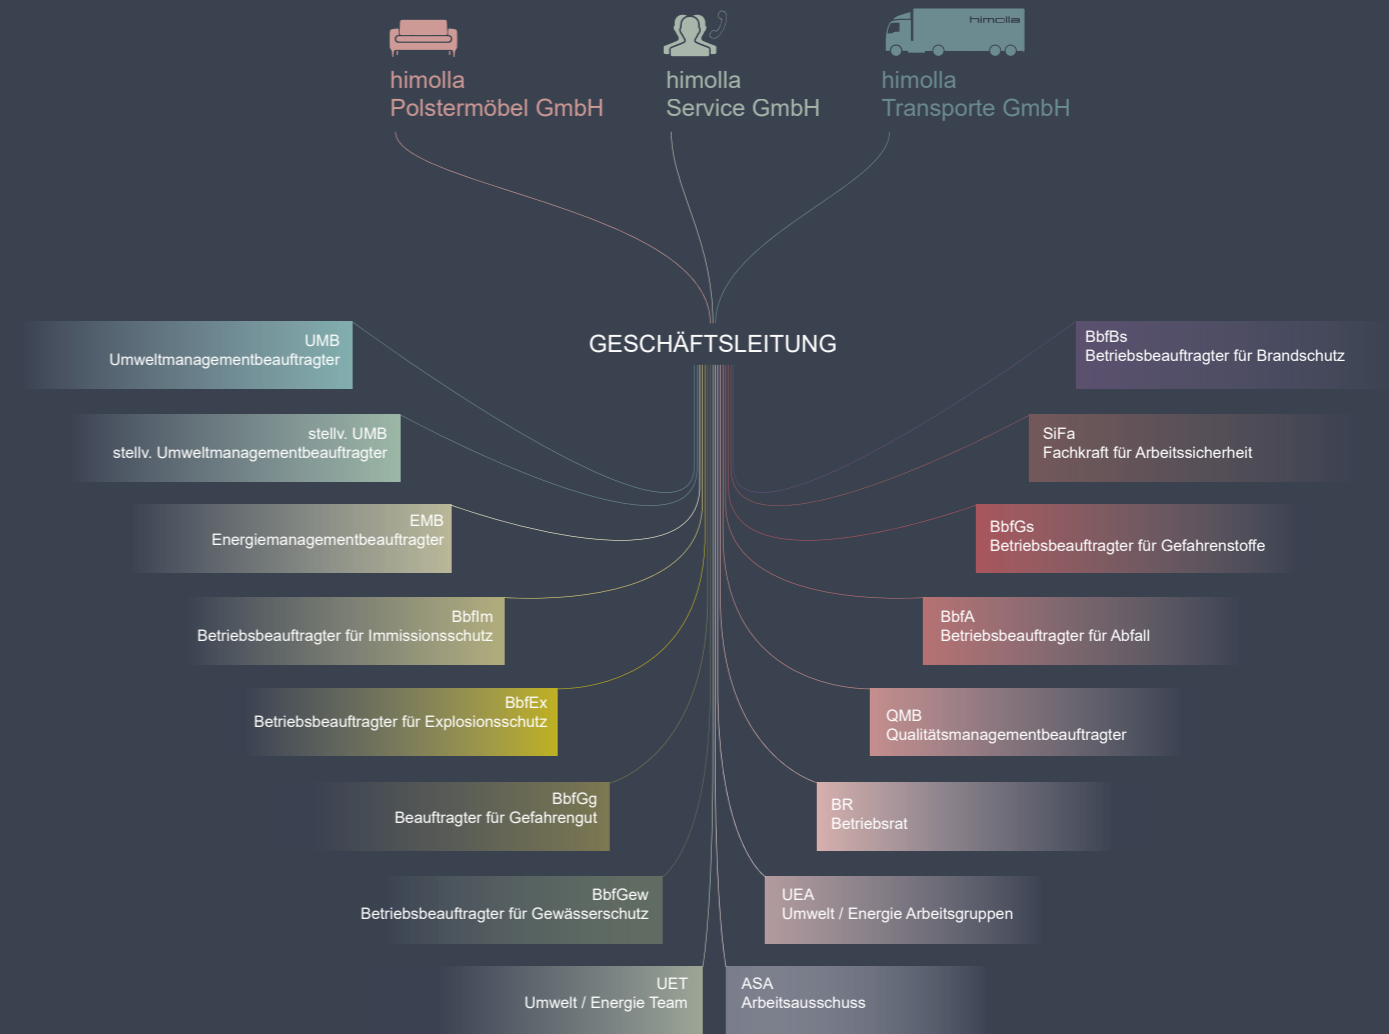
himolla

himolla
Polstermöbel GmbH

himolla
Service GmbH

himolla
Transporte GmbH

GESCHÄFTSLEITUNG

UMB
Umweltmanagementbeauftragter

stellv. UMB
stellv. Umweltmanagementbeauftragter

EMB
Energiemanagementbeauftragter

BbfIm
Betriebsbeauftragter für Immissionsschutz

BbfEx
Betriebsbeauftragter für Explosionsschutz

BbfGg
Beauftragter für Gefahrengut

BbfGew
Betriebsbeauftragter für Gewässerschutz

UET
Umwelt / Energie Team

BbfBs
Betriebsbeauftragter für Brandschutz

SiFa
Fachkraft für Arbeitssicherheit

BbfGs
Betriebsbeauftragter für Gefahrenstoffe

BbfA
Betriebsbeauftragter für Abfall

QMB
Qualitätsmanagementbeauftragter

BR
Betriebsrat

UEA
Umwelt / Energie Arbeitsgruppen

ASA
Arbeitsausschuss